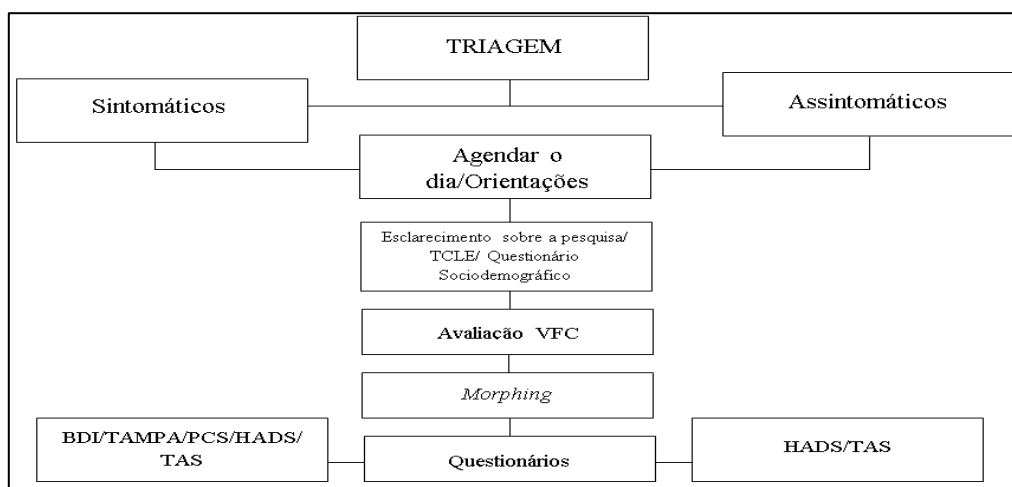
TRIAGEM

Sintomáticos

Assintomáticos

Agendar o dia/Orientações

Esclarecimento sobre a pesquisa/ TCLE/ Questionário Sociodemográfico

Avaliação VFC

*Morphing*

BDI/TAMPA/PCS/HADS/ TAS

Questionários

HADS/TAS